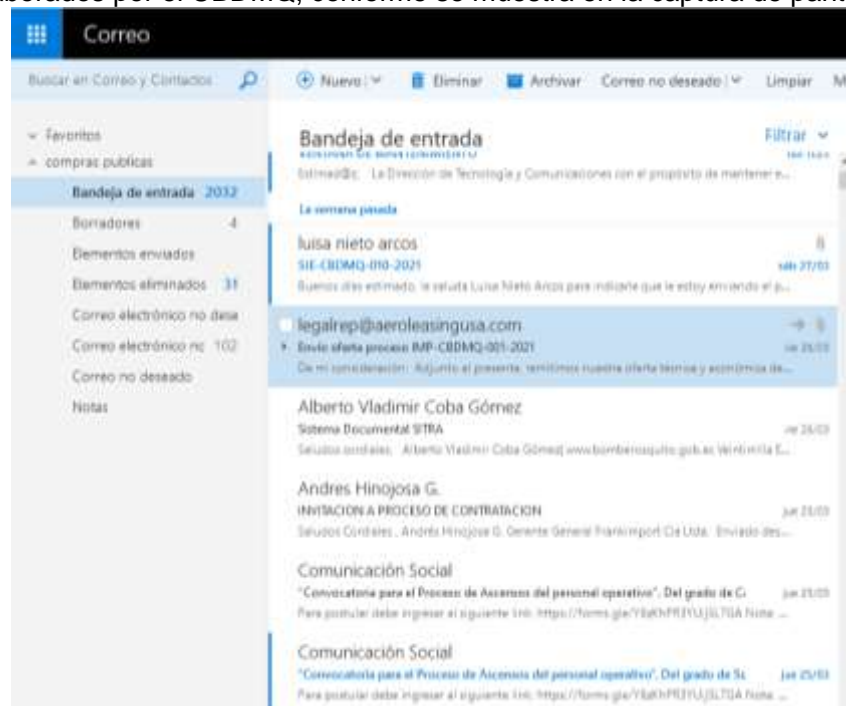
Correo

Buscar en Correo y Contactos

Nuevo | Eliminar Archivar Correo no deseado | Limpiar M

Favoritos
compras publicas
Bandeja de entrada 2032
Borradores 4
Elementos enviados
Elementos eliminados 31
Correo electrónico no dese
Correo electrónico no 102
Correo no deseado
Notas

Bandeja de entrada
Filtrar

Estimad@s: La Dirección de Tecnología y Comunicaciones con el propósito de mantener e...

La semana pasada

luisa nieto arcos
SIE-CBDMQ-010-2021
sáb 27/03
Buenos días estimado, le saluda Luisa Nieto Arcos para indicarle que le estoy enviando el p...

legalrep@aeroleasingusa.com
Envío oferta proceso IMP-CBDMQ-001-2021
vie 26/03
De mi consideración: Adjunto al presente, remitimos nuestra oferta técnica y económica de...

Alberto Vladimir Coba Gómez
Sistema Documental SITRA
vie 26/03
Saludos cordiales, Alberto Vladimir Coba Gómez| www.bomberosquito.gob.ec Veintimilla E...

Andres Hinojosa G.
INVITACION A PROCESO DE CONTRATACION
jue 25/03
Saludos Cordiales, Andrés Hinojosa G. Gerente General Frankimport Cia Ltda. Enviado des...

Comunicación Social
"Convocatoria para el Proceso de Ascensos del personal operativo". Del grado de C
jue 25/03
Para postular debe ingresar al siguiente link: https://forms.gle/Y8aKhPR3YUJjSL7GA Nota ...

Comunicación Social
"Convocatoria para el Proceso de Ascensos del personal operativo". Del grado de Su
jue 25/03
Para postular debe ingresar al siguiente link: https://forms.gle/Y8aKhPR3YUJjSL7GA Nota ...